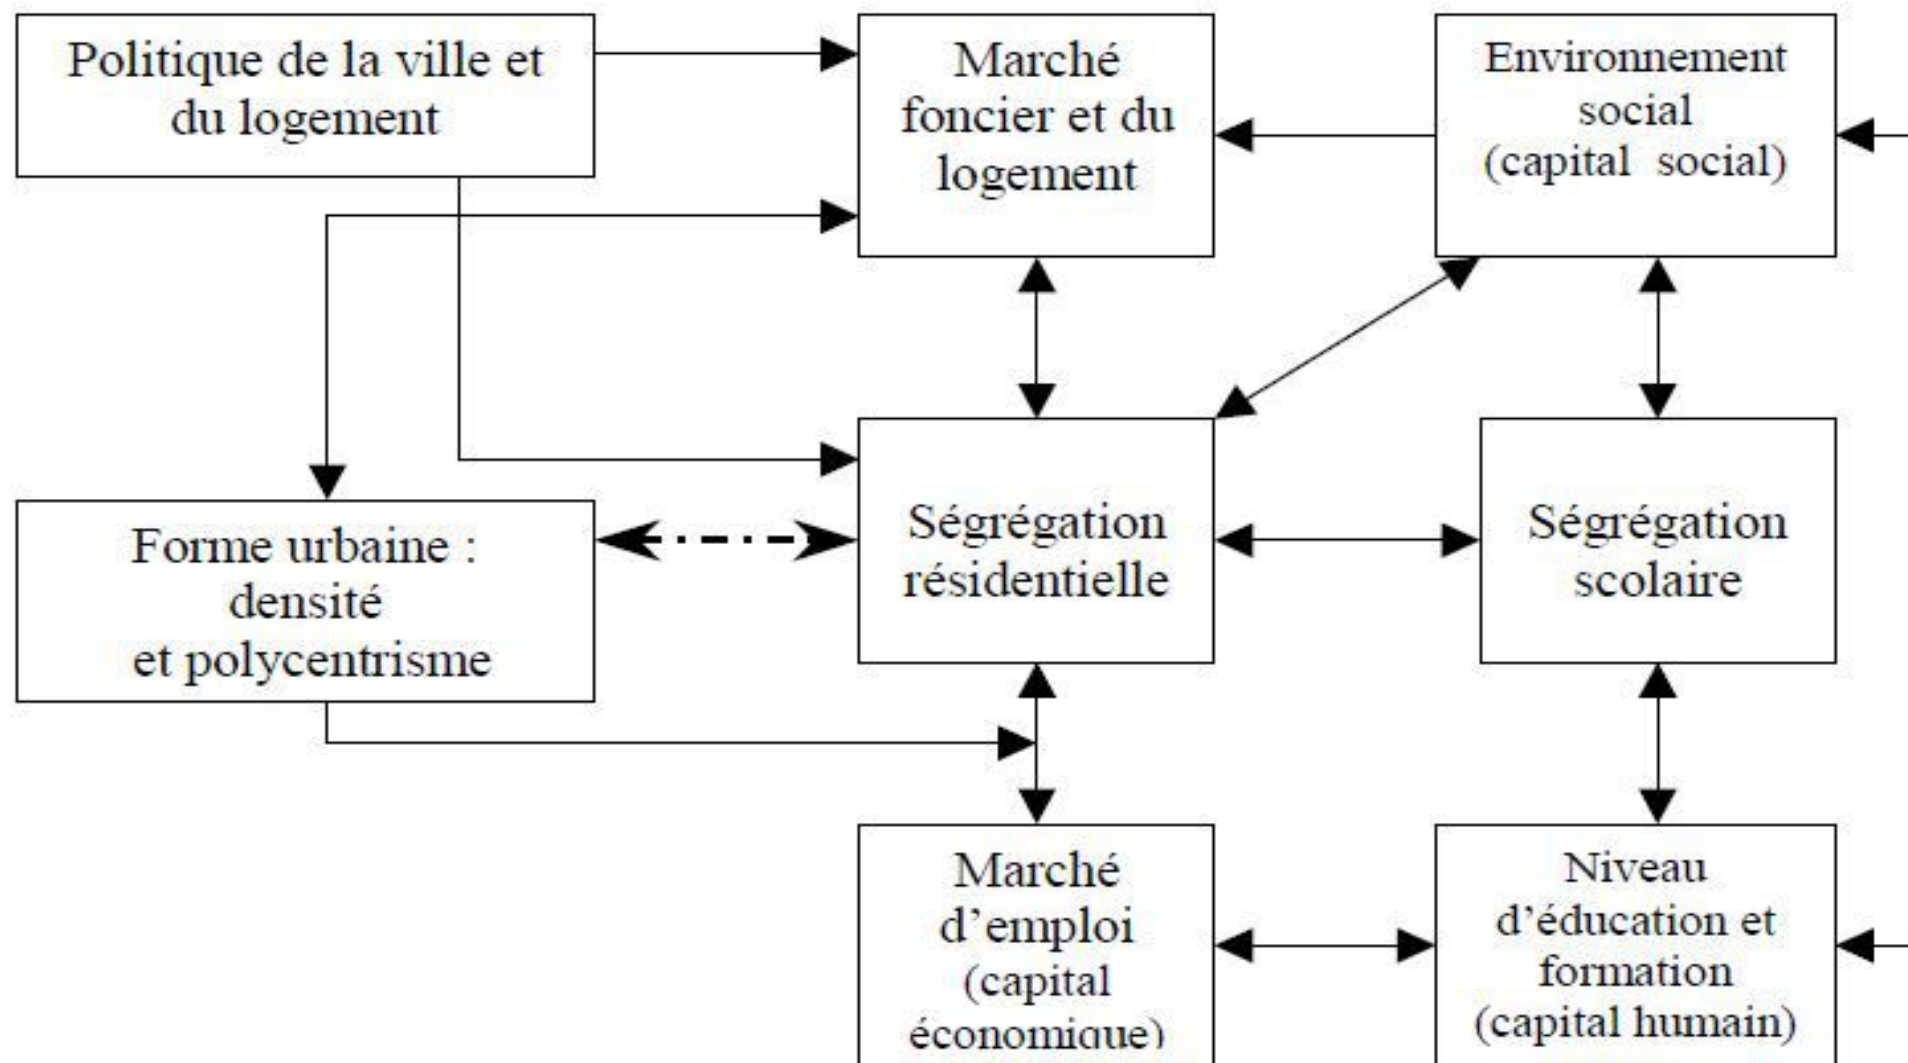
Politique de la ville et du logement

Marché foncier et du logement

Environnement social (capital social)

Forme urbaine : densité et polycentrisme

Ségrégation résidentielle

Ségrégation scolaire

Marché d'emploi (capital économique)

Niveau d'éducation et formation (capital humain)